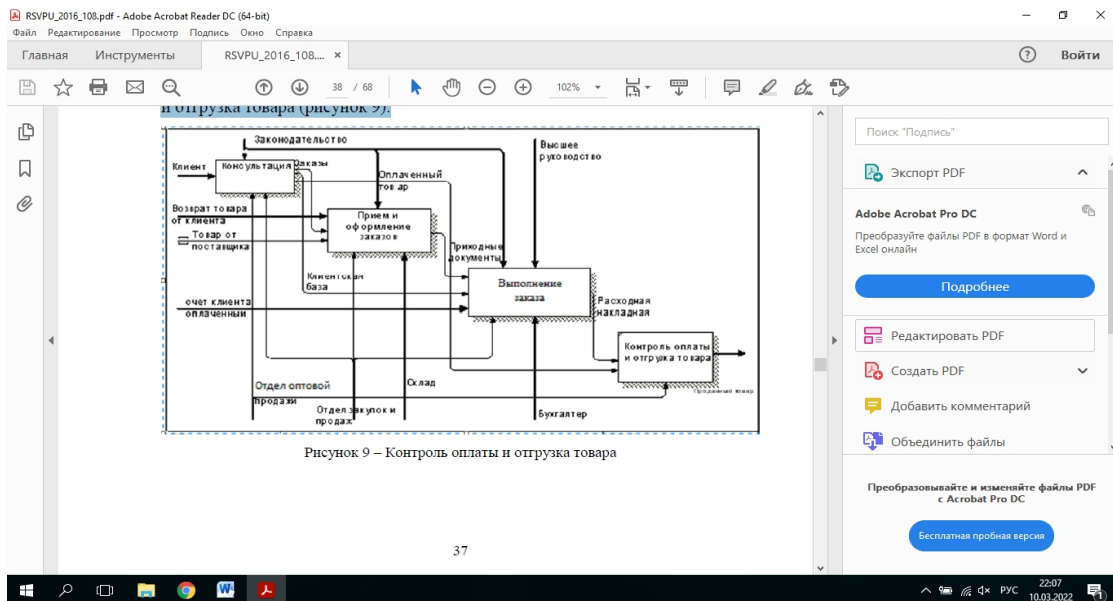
RSVPU_2016_108.pdf - Adobe Acrobat Reader DC (64-bit)
Файл Редактирование Просмотр Подпись Окно Справка
Главная Инструменты RSVPU_2016_108.... ×
Войти
38 / 68 102%

и отгрузка товара (рисунок 9).

Законодательство
Клиент
Консультация
Заказы
Высшее руководство
Оплаченный товар
Возврат товара от клиента
Товар от поставщика
Прием и оформление заказов
Приходные документы
Клиентская база
Выполнение заказа
счет клиента оплаченный
Расходная накладная
Контроль оплаты и отгрузка товара
Отдел оптовой продажи
Склад
Отдел закупок и продаж
Бухгалтер
Проданный товар

Рисунок 9 – Контроль оплаты и отгрузка товара

37

Поиск "Подпись"
Экспорт PDF
Adobe Acrobat Pro DC
Преобразуйте файлы PDF в формат Word и Excel онлайн
Подробнее
Редактировать PDF
Создать PDF
Добавить комментарий
Объединить файлы
Преобразовывайте и изменяйте файлы PDF с Acrobat Pro DC
Бесплатная пробная версия

РУС 22:07 10.03.2022